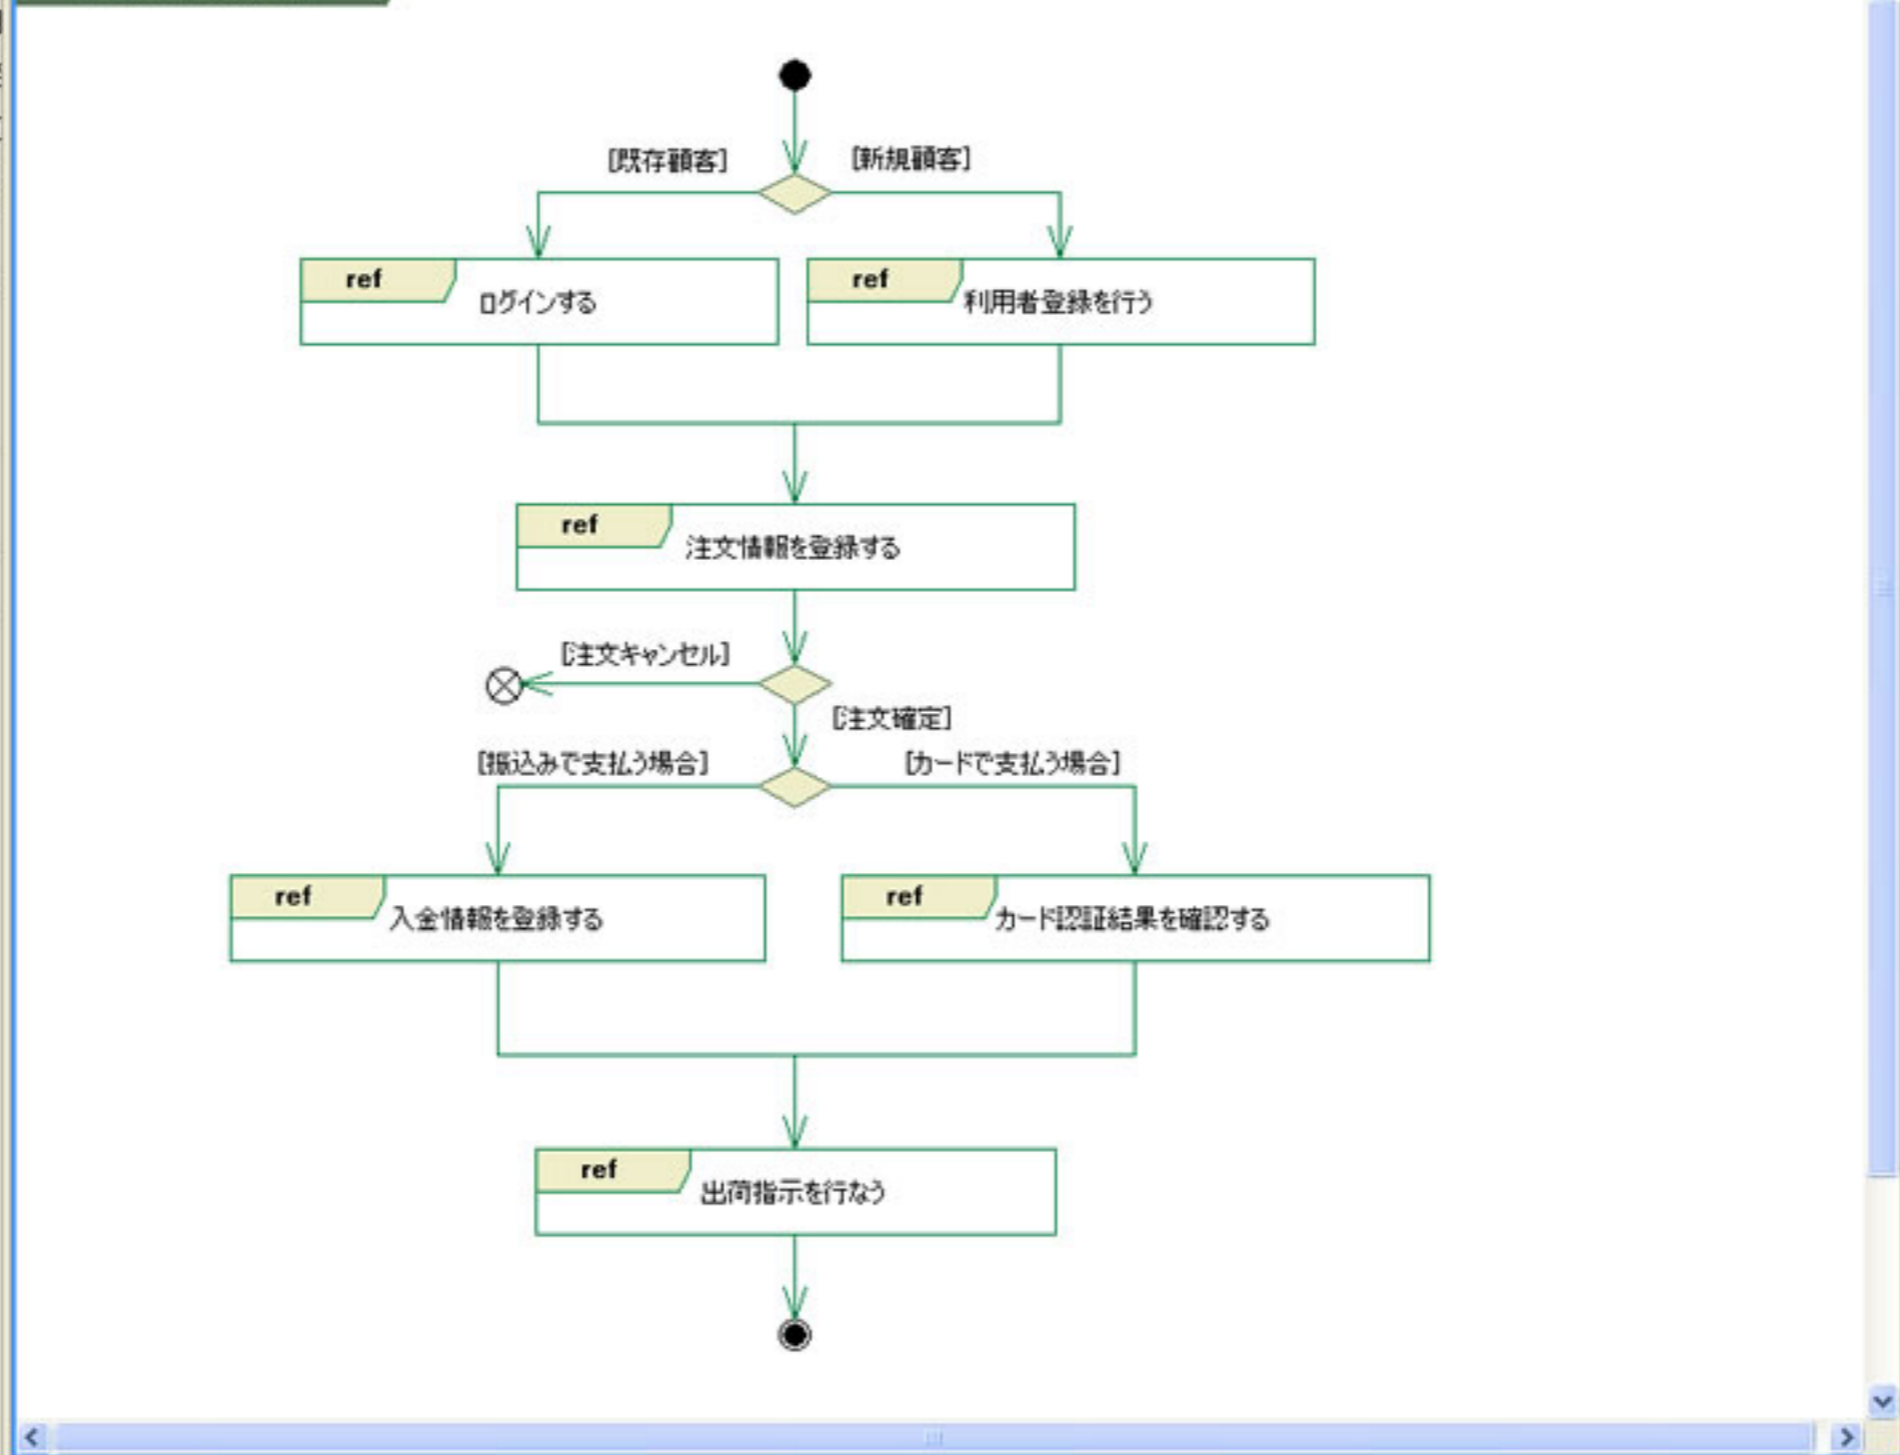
[既存顧客]
[新規顧客]

ref
ログインする

ref
利用者登録を行う

ref
注文情報を登録する

[注文キャンセル]
[注文確定]

[振込みで支払う場合]
[カードで支払う場合]

ref
入金情報を登録する

ref
カード認証結果を確認する

ref
出荷指示を行なう